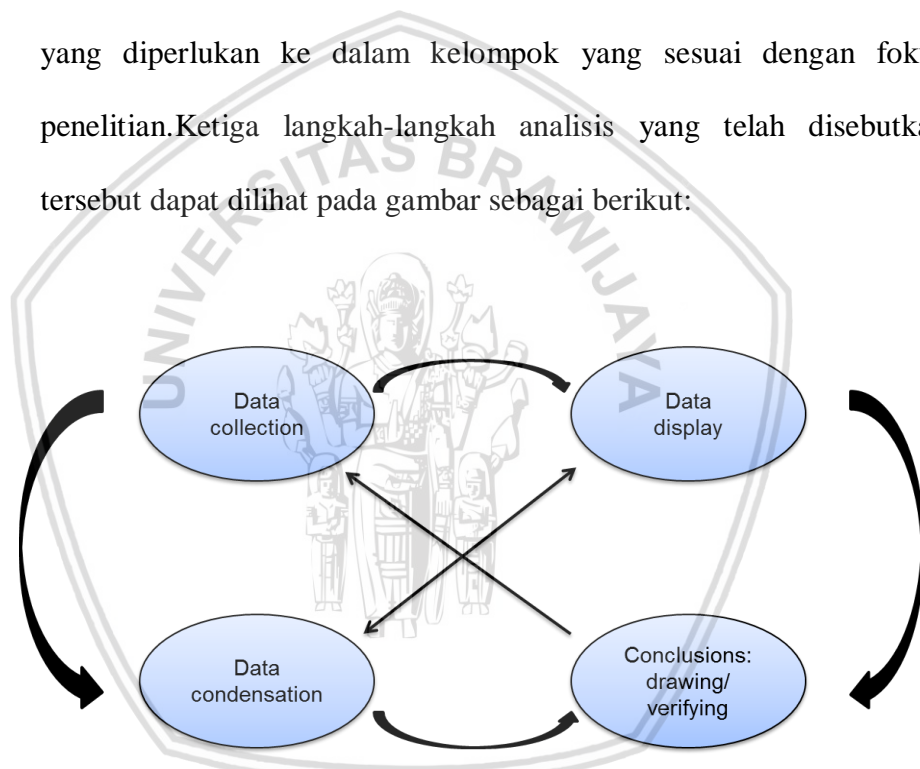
yang diperlukan ke dalam kelompok yang sesuai dengan fok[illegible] penelitian.Ketiga langkah-langkah analisis yang telah disebutk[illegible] tersebut dapat dilihat pada gambar sebagai berikut:

UNIVERSITAS BRAWIJAYA

Data collection

Data display

Data condensation

Conclusions: drawing/ verifying